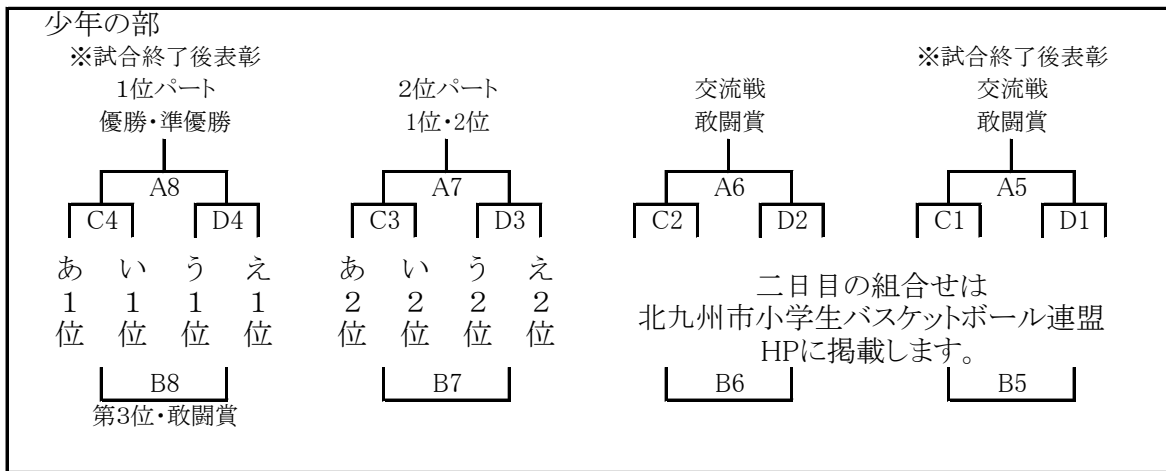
少年の部

※試合終了後表彰
1位パート
優勝・準優勝

A8
C4 D4
あ い う え
1 1 1 1
位 位 位 位
B8
第3位・敢闘賞

2位パート
1位・2位

A7
C3 D3
あ い う え
2 2 2 2
位 位 位 位
B7

交流戦
敢闘賞

A6
C2 D2

※試合終了後表彰
交流戦
敢闘賞

A5
C1 D1

二日目の組合せは
北九州市小学生バスケットボール連盟
HPに掲載します。

B6

B5